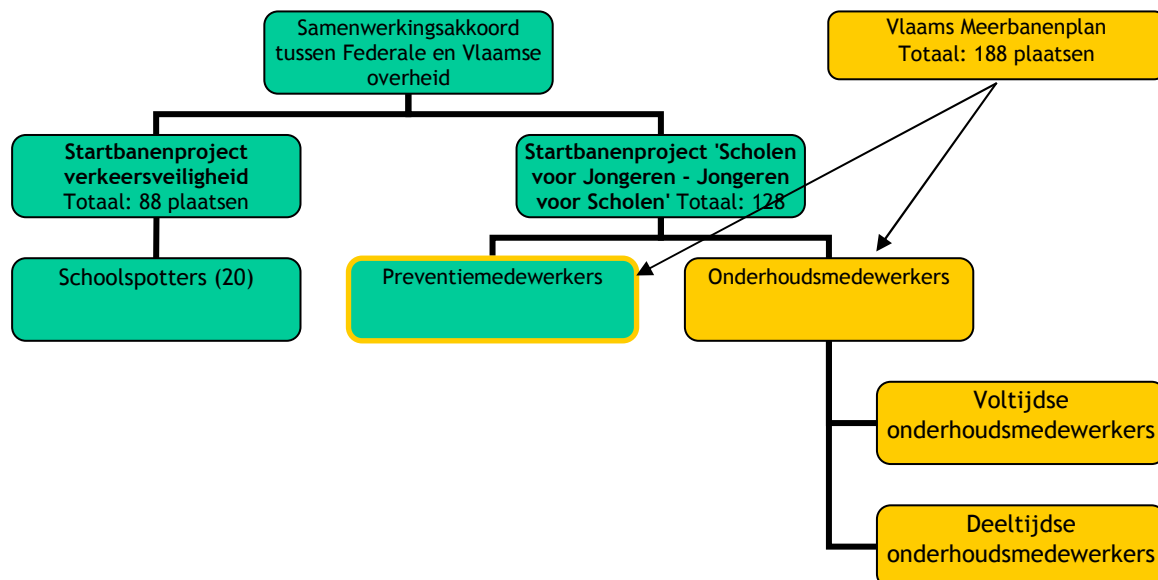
Samenwerkingsakkoord tussen Federale en Vlaamse overheid

Vlaams Meerbanenplan
Totaal: 188 plaatsen

**Startbanenproject verkeersveiligheid**
Totaal: 88 plaatsen

**Startbanenproject 'Scholen voor Jongeren - Jongeren voor Scholen'** Totaal: 128

Schoolspotters (20)

Preventiemedewerkers

Onderhoudsmedewerkers

Voltijdse onderhoudsmedewerkers

Deeltijdse onderhoudsmedewerkers